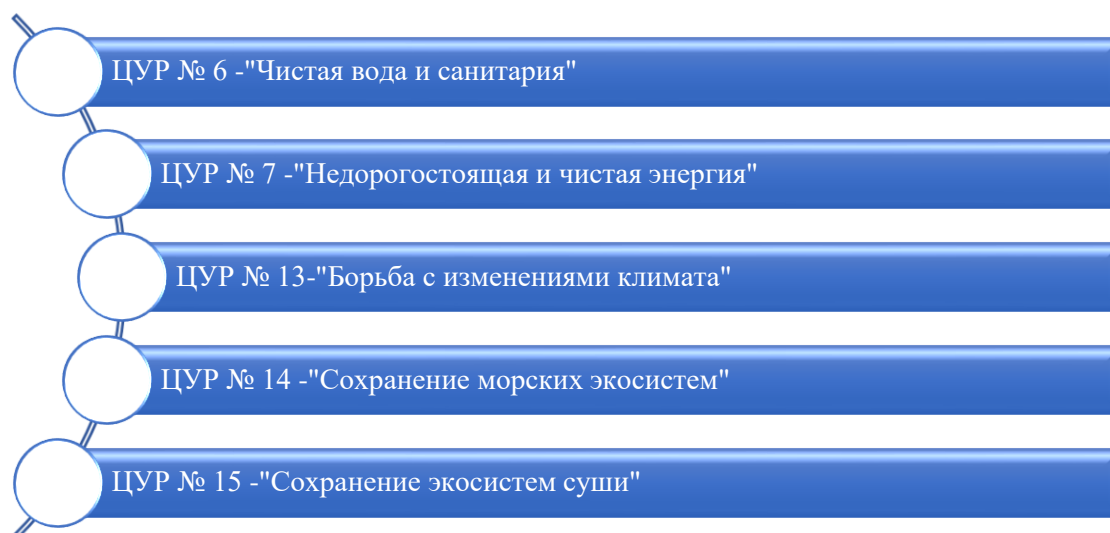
ЦУР № 6 -"Чистая вода и санитария"

ЦУР № 7 -"Недорогостоящая и чистая энергия"

ЦУР № 13-"Борьба с изменениями климата"

ЦУР № 14 -"Сохранение морских экосистем"

ЦУР № 15 -"Сохранение экосистем суши"